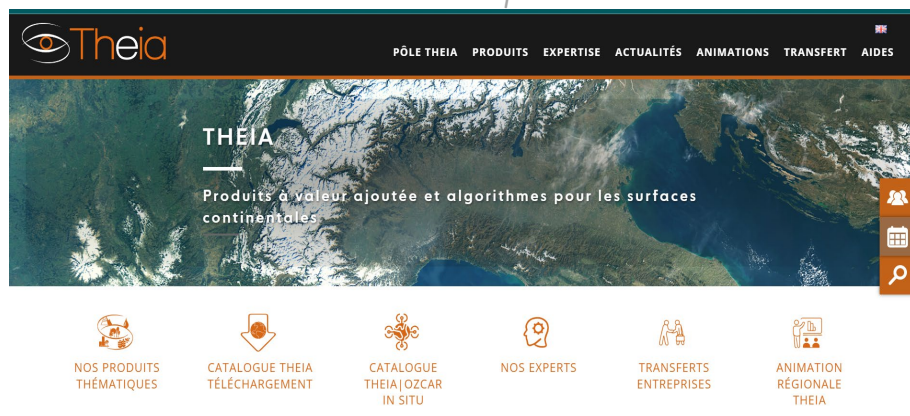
Theia

PÔLE THEIA PRODUITS EXPERTISE ACTUALITÉS ANIMATIONS TRANSFERT AIDES

THEIA

Produits à valeur ajoutée et algorithmes pour les surfaces continentales

NOS PRODUITS THÉMATIQUES

CATALOGUE THEIA TÉLÉCHARGEMENT

CATALOGUE THEIA|OZCAR IN SITU

NOS EXPERTS

TRANSFERTS ENTREPRISES

ANIMATION RÉGIONALE THEIA